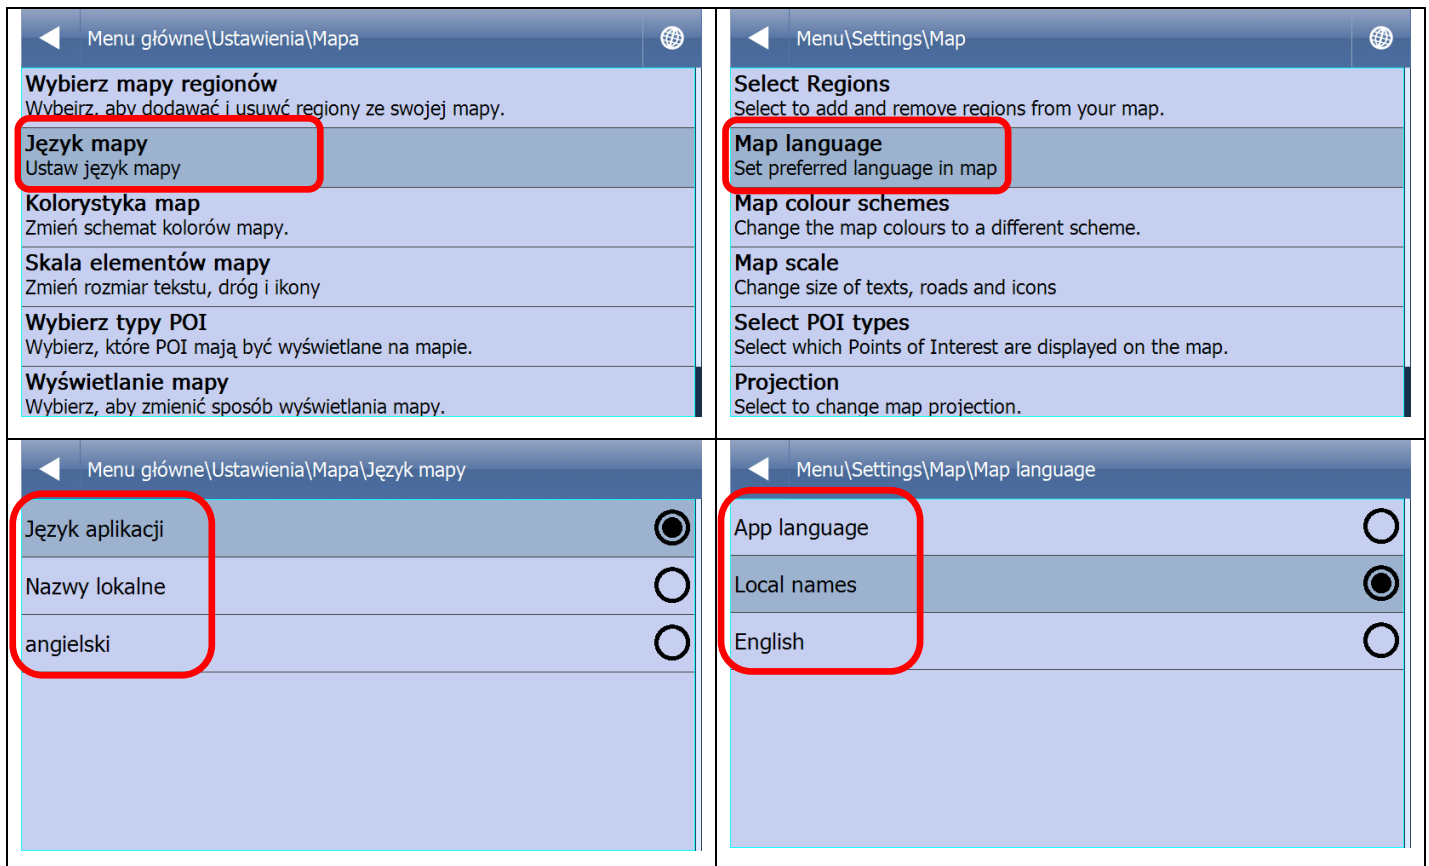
Menu główne\Ustawienia\Mapa

Wybierz mapy regionów
Wybeirz, aby dodawać i usuwć regiony ze swojej mapy.

Język mapy
Ustaw język mapy

Kolorystyka map
Zmień schemat kolorów mapy.

Skala elementów mapy
Zmień rozmiar tekstu, dróg i ikony

Wybierz typy POI
Wybierz, które POI mają być wyświetlane na mapie.

Wyświetlanie mapy
Wybierz, aby zmienić sposób wyświetlania mapy.

Menu\Settings\Map

Select Regions
Select to add and remove regions from your map.

Map language
Set preferred language in map

Map colour schemes
Change the map colours to a different scheme.

Map scale
Change size of texts, roads and icons

Select POI types
Select which Points of Interest are displayed on the map.

Projection
Select to change map projection.

Menu główne\Ustawienia\Mapa\Język mapy

Język aplikacji

Nazwy lokalne

angielski

Menu\Settings\Map\Map language

App language

Local names

English